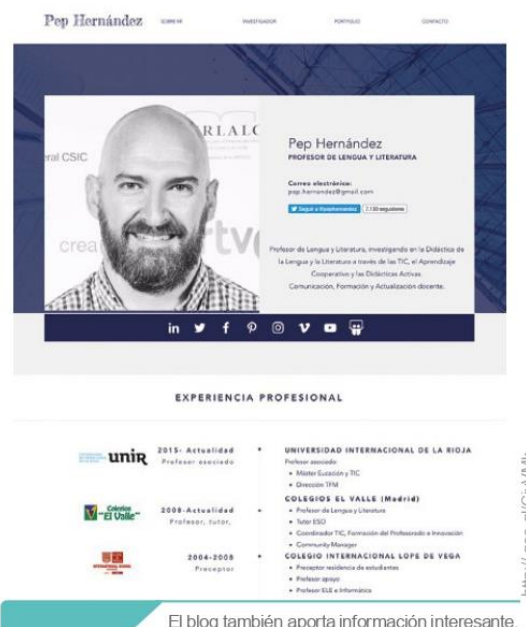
Pep Hernández SOBRE MI INVESTIGADOR PORTFOLIO CONTACTO

RLALO
eral CSIC
crea rtve

Pep Hernández
PROFESOR DE LENGUA Y LITERATURA

Correo electrónico:
pep.hernandez@gmail.com

Seguir a @pephernandez 2.150 seguidores

Profesor de Lengua y Literatura, investigando en la Didáctica de la Lengua y la Literatura a través de las TIC, el Aprendizaje Cooperativo y las Didácticas Activas. Comunicación, Formación y Actualización docente.

EXPERIENCIA PROFESIONAL

unir 2015- Actualidad Profesor asociado
UNIVERSIDAD INTERNACIONAL DE LA RIOJA
Profesor asociado
• Máster Eucación y TIC
• Dirección TFM

Colegios El Valle 2008-Actualidad Profesor, tutor,
COLEGIOS EL VALLE (Madrid)
• Profesor de Lengua y Literatura
• Tutor ESO
• Coordinador TIC, Formación del Profesorado e Innovación
• Community Manager

2004-2008 Preceptor
COLEGIO INTERNACIONAL LOPE DE VEGA
• Preceptor residencia de estudiantes
• Profesor apoyo
• Profesor ELE e Informática

El blog también aporta información interesante

http://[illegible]